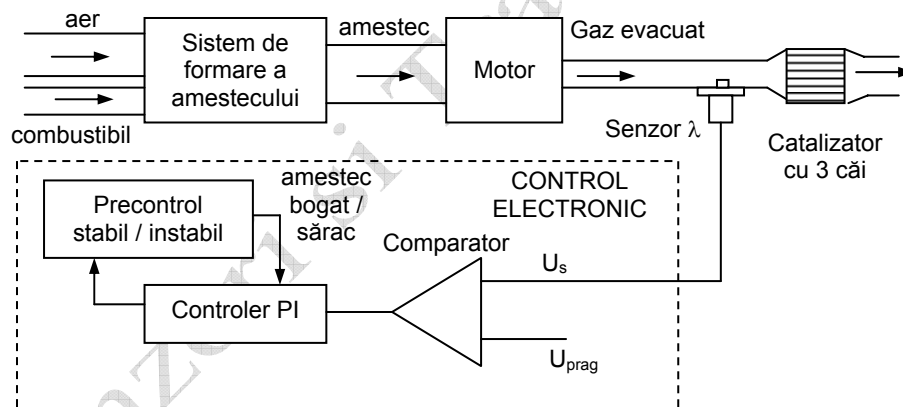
aer

Sistem de formare a amestecului

amestec

Motor

Gaz evacuat

combustibil

Senzor $\lambda$

Catalizator cu 3 căi

CONTROL ELECTRONIC

amestec bogat / sărac

Precontrol stabil / instabil

Comparator

$U_s$

Controler PI

$U_{prag}$